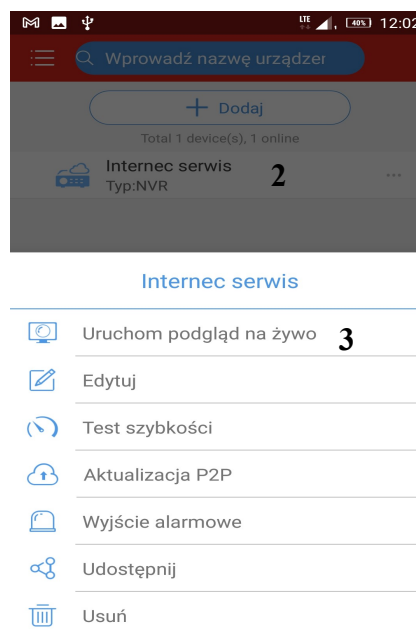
LTE 40% 12:02

Wprowadź nazwę urządzen

+ Dodaj

Total 1 device(s), 1 online

Internec serwis
Typ:NVR

2

...

Internec serwis

Uruchom podgląd na żywo

3

Edytuj

Test szybkości

Aktualizacja P2P

Wyjście alarmowe

Udostępnij

Usuń